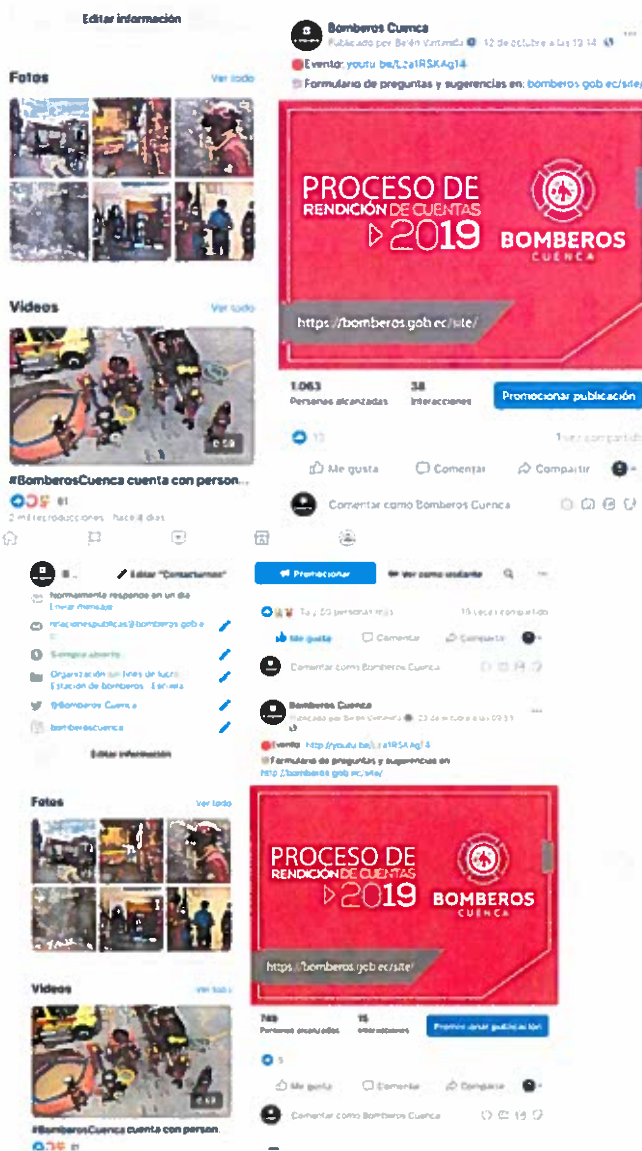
Editar información

Fotos
Ver todo

Videos
Ver todo

#BomberosCuenca cuenta con person...
81
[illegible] reproducciones · hace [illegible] días

Bomberos Cuenca
Publicado por Belén Variméta · 12 de octubre a las 13:14

Evento: youtu.be/Lza1RSKAg14
Formulario de preguntas y sugerencias en: bomberos.gob.ec/site/

PROCESO DE RENDICIÓN DE CUENTAS
2019
BOMBEROS
CUENCA
https://bomberos.gob.ec/site/

1.063
Personas alcanzadas
38
Interacciones
Promocionar publicación

13
1 vez compartido

Me gusta
Comentar
Compartir

Comentar como Bomberos Cuenca

Editar "Contactarnos"
Promocionar
Ver como visitante

Normalmente responde en un día
Enviar mensaje
relacionespublicas@bomberos.gob.e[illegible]
Siempre abierto
Organización sin fines de lucro · Estación de bomberos · Escuela
@Bomberos Cuenca
bomberoscuenca

Editar información

Tú y 30 personas más
10 veces compartido
Me gusta
Comentar
Compartir
Comentar como Bomberos Cuenca

Bomberos Cuenca
Publicado por Belén Variméta · 23 de octubre a las 09:33

Evento: http://youtu.be/Lza1RSKAg14
Formulario de preguntas y sugerencias en: http://bomberos.gob.ec/site/

PROCESO DE RENDICIÓN DE CUENTAS
2019
BOMBEROS
CUENCA
https://bomberos.gob.ec/site/

749
Personas alcanzadas
15
Interacciones
Promocionar publicación

5
Me gusta
Comentar
Compartir
Comentar como Bomberos Cuenca

Fotos
Ver todo

Videos
Ver todo

#BomberosCuenca cuenta con person...
81